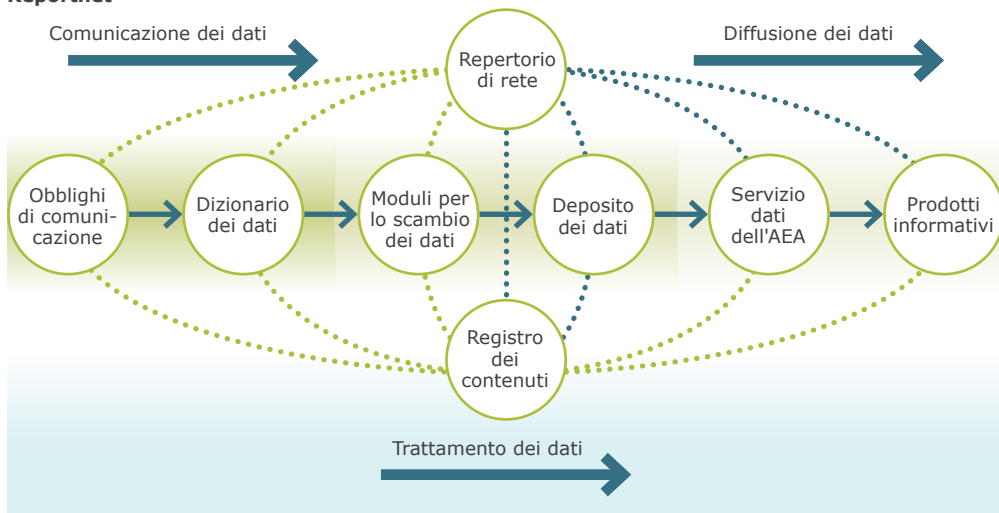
Reportnet

Comunicazione dei dati

Repertorio di rete

Diffusione dei dati

Obblighi di comunicazione

Dizionario dei dati

Moduli per lo scambio dei dati

Deposito dei dati

Servizio dati dell'AEA

Prodotti informativi

Registro dei contenuti

Trattamento dei dati